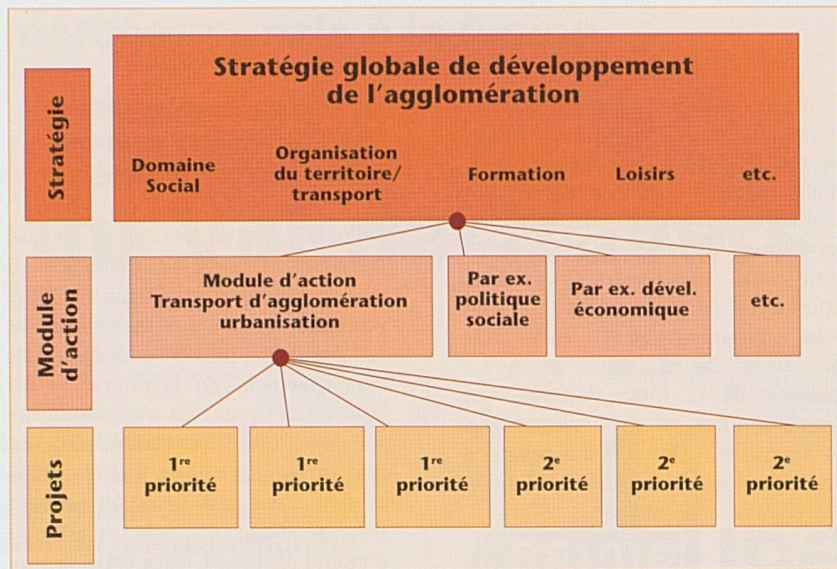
Stratégie

Stratégie globale de développement de l'agglomération

Domaine Social

Organisation du territoire/ transport

Formation

Loisirs

etc.

Module d'action

Module d'action Transport d'agglomération urbanisation

Par ex. politique sociale

Par ex. dével. économique

etc.

Projets

1$^{re}$ priorité

1$^{re}$ priorité

1$^{re}$ priorité

2$^{e}$ priorité

2$^{e}$ priorité

2$^{e}$ priorité